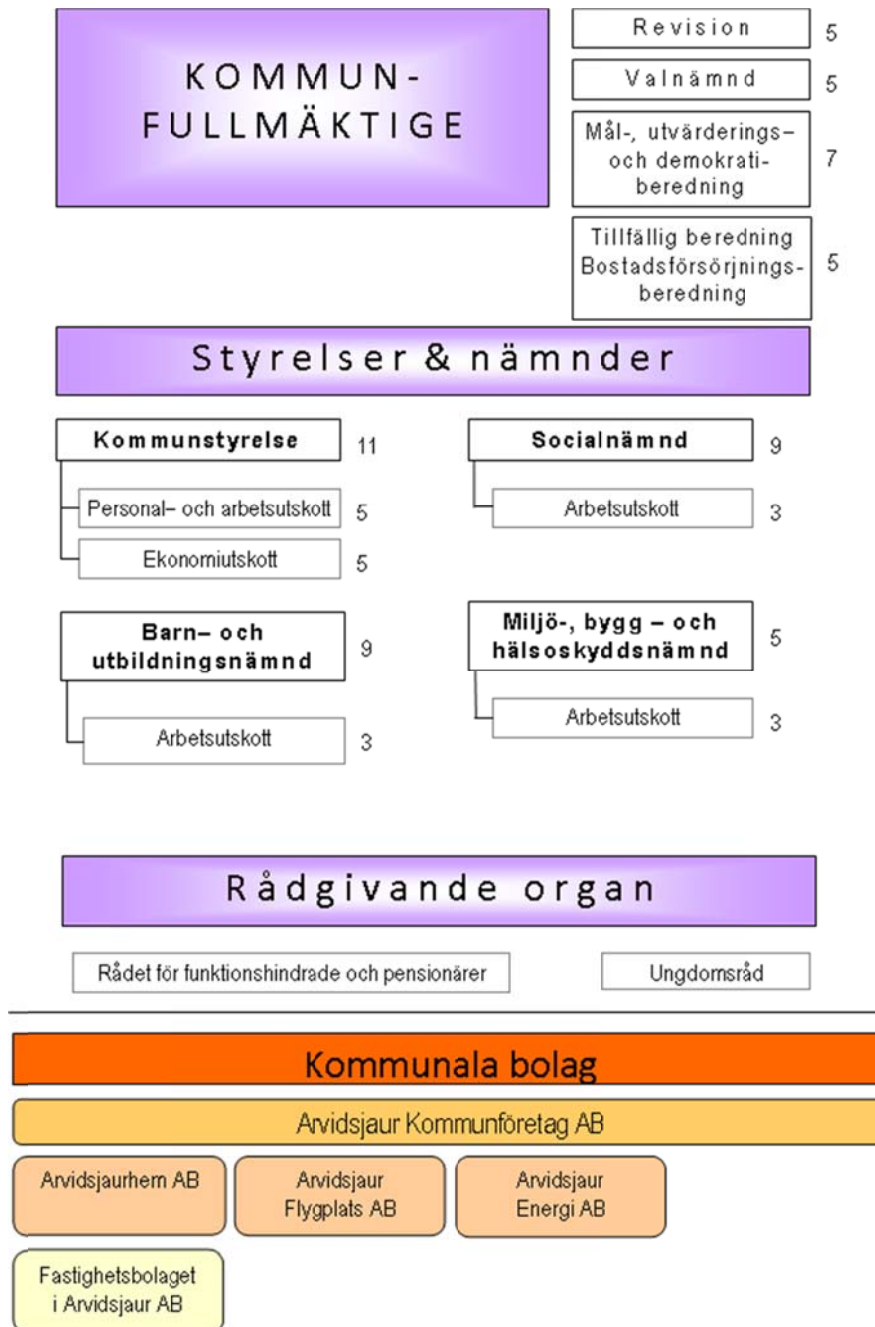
KOMMUNFULLMÄKTIGE

Revision 5

Valnämnd 5

Mål-, utvärderings– och demokratiberedning 7

Tillfällig beredning Bostadsförsörjningsberedning 5

Styrelser & nämnder

Kommunstyrelse 11

Personal– och arbetsutskott 5

Ekonomiutskott 5

Socialnämnd 9

Arbetsutskott 3

Barn– och utbildningsnämnd 9

Arbetsutskott 3

Miljö-, bygg – och hälsoskyddsnämnd 5

Arbetsutskott 3

Rådgivande organ

Rådet för funktionshindrade och pensionärer

Ungdomsråd

Kommunala bolag

Arvidsjaur Kommunföretag AB

Arvidsjaurhem AB

Arvidsjaur Flygplats AB

Arvidsjaur Energi AB

Fastighetsbolaget i Arvidsjaur AB